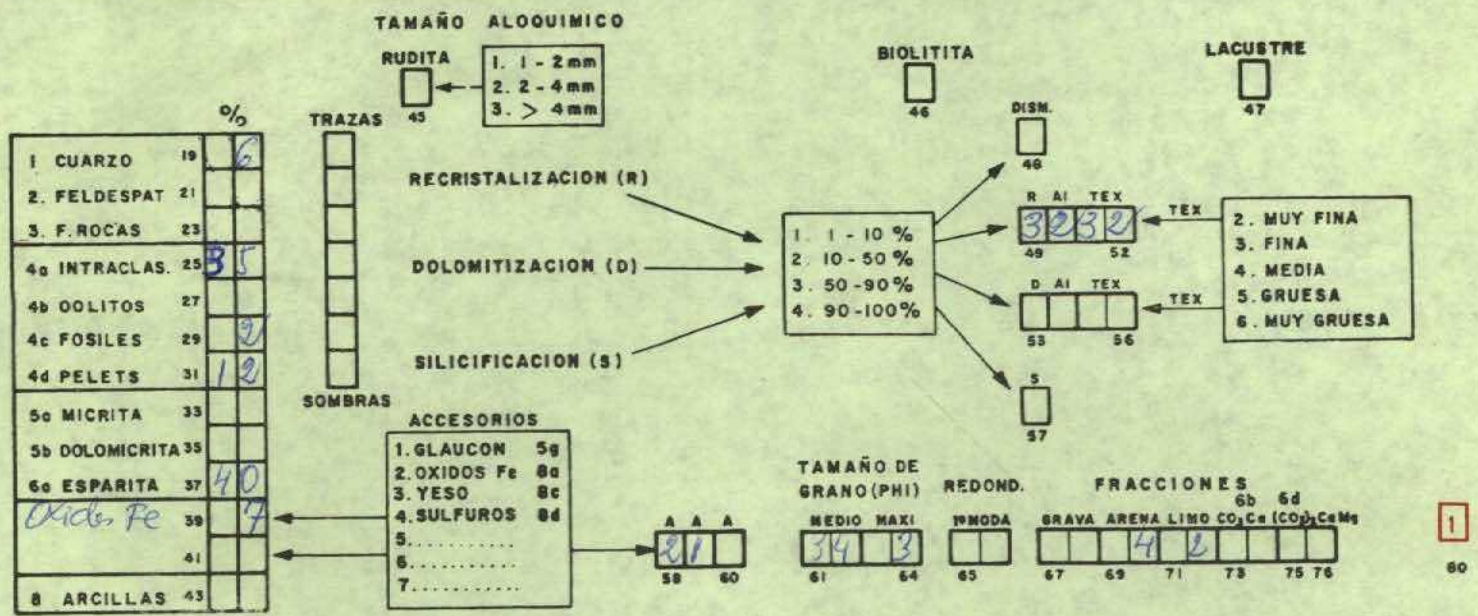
TAMAÑO ALOQUIMICO

RUDITA
45

1. 1 - 2mm
2. 2 - 4mm
3. > 4mm

BIOLITITA
46

LACUSTRE
47

%

TRAZAS

SOMBRAS

| | | | |
|---|---|---|---|
| 1 CUARZO | 19 | | 6 |
| 2. FELDESPAT | 21 | | |
| 3. F. ROCAS | 23 | | |
| 4a INTRACLAS. | 25 | 3 | 5 |
| 4b OOLITOS | 27 | | |
| 4c FOSILES | 29 | | 2 |
| 4d PELETS | 31 | 1 | 2 |
| 5a MICRITA | 33 | | |
| 5b DOLOMICRITA | 35 | | |
| 6a ESPARITA | 37 | 4 | 0 |
| Oxidos Fe | 39 | | 7 |
| | 41 | | |
| 8 ARCILLAS | 43 | | |

RECRISTALIZACION (R)

DOLOMITIZACION (D)

SILICIFICACION (S)

1. 1 - 10 %
2. 10 - 50 %
3. 50 - 90 %
4. 90 - 100 %

DISM.
48

R AI TEX
3 2 3 2
49 52

D AI TEX
53 56

S
57

TEX

TEX

2. MUY FINA
3. FINA
4. MEDIA
5. GRUESA
6. MUY GRUESA

ACCESORIOS
1. GLAUCON 5g
2. OXIDOS Fe 8a
3. YESO 8c
4. SULFUROS 8d
5. ............
6. ............
7. ............

A A A
2 1
58 60

TAMAÑO DE GRANO (PHI)
MEDIO MAXI
3 4 3
61 64

REDOND.
1ª MODA
65

FRACCIONES
GRAVA ARENA LIMO $CO_3Ca$ $(CO_3)_2CaMg$
6b 6d
4 2
67 69 71 73 75 76

1
80